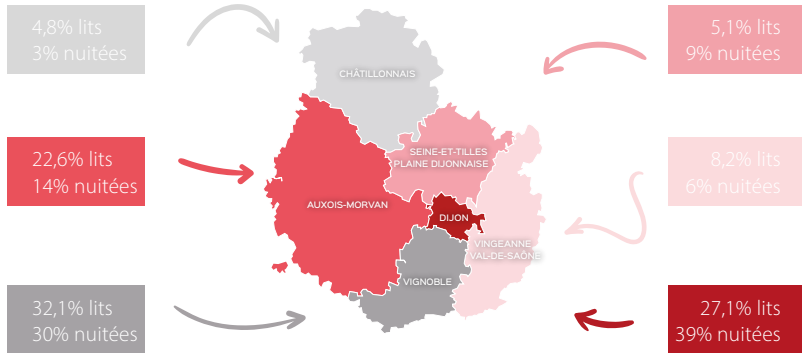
4,8% lits
3% nuitées

5,1% lits
9% nuitées

CHÂTILLONNAIS

22,6% lits
14% nuitées

SEINE-ET-TILLES
PLAINE DIJONNAISE

8,2% lits
6% nuitées

AUXOIS-MORVAN

DIJON

VINGEANNE
VAL-DE-SAÔNE

VIGNOBLE

32,1% lits
30% nuitées

27,1% lits
39% nuitées